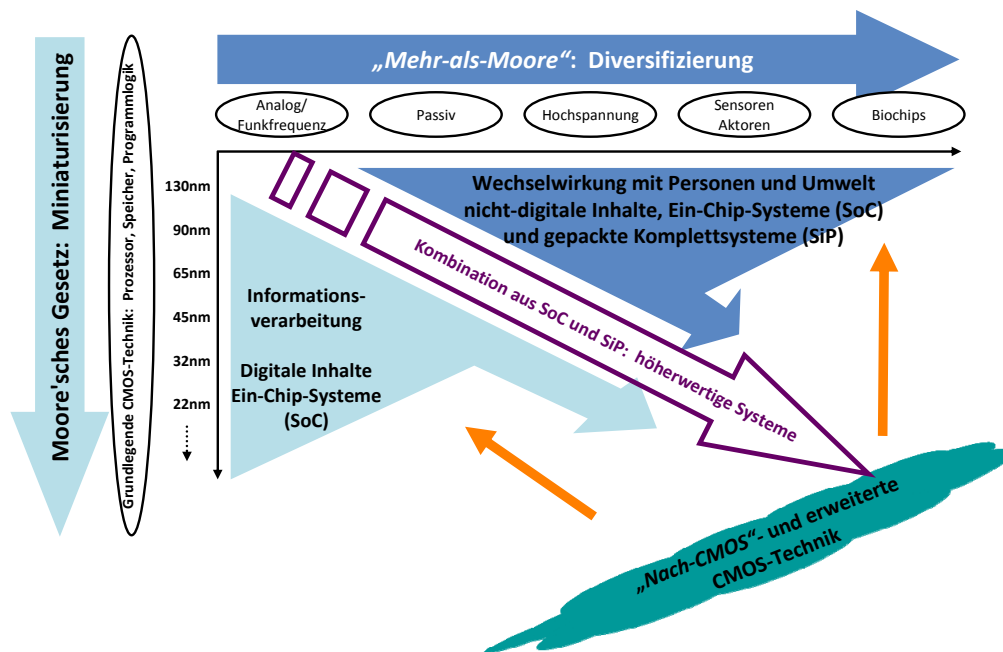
„Mehr-als-Moore“: Diversifizierung

Analog/ Funkfrequenz

Passiv

Hochspannung

Sensoren Aktoren

Biochips

Moore'sches Gesetz: Miniaturisierung

Grundlegende CMOS-Technik: Prozessor, Speicher, Programmlogik

130nm

90nm

65nm

45nm

32nm

22nm

Wechselwirkung mit Personen und Umwelt nicht-digitale Inhalte, Ein-Chip-Systeme (SoC) und gepackte Komplettsysteme (SiP)

Informations-verarbeitung

Digitale Inhalte Ein-Chip-Systeme (SoC)

Kombination aus SoC und SiP: höherwertige Systeme

„Nach-CMOS“- und erweiterte CMOS-Technik